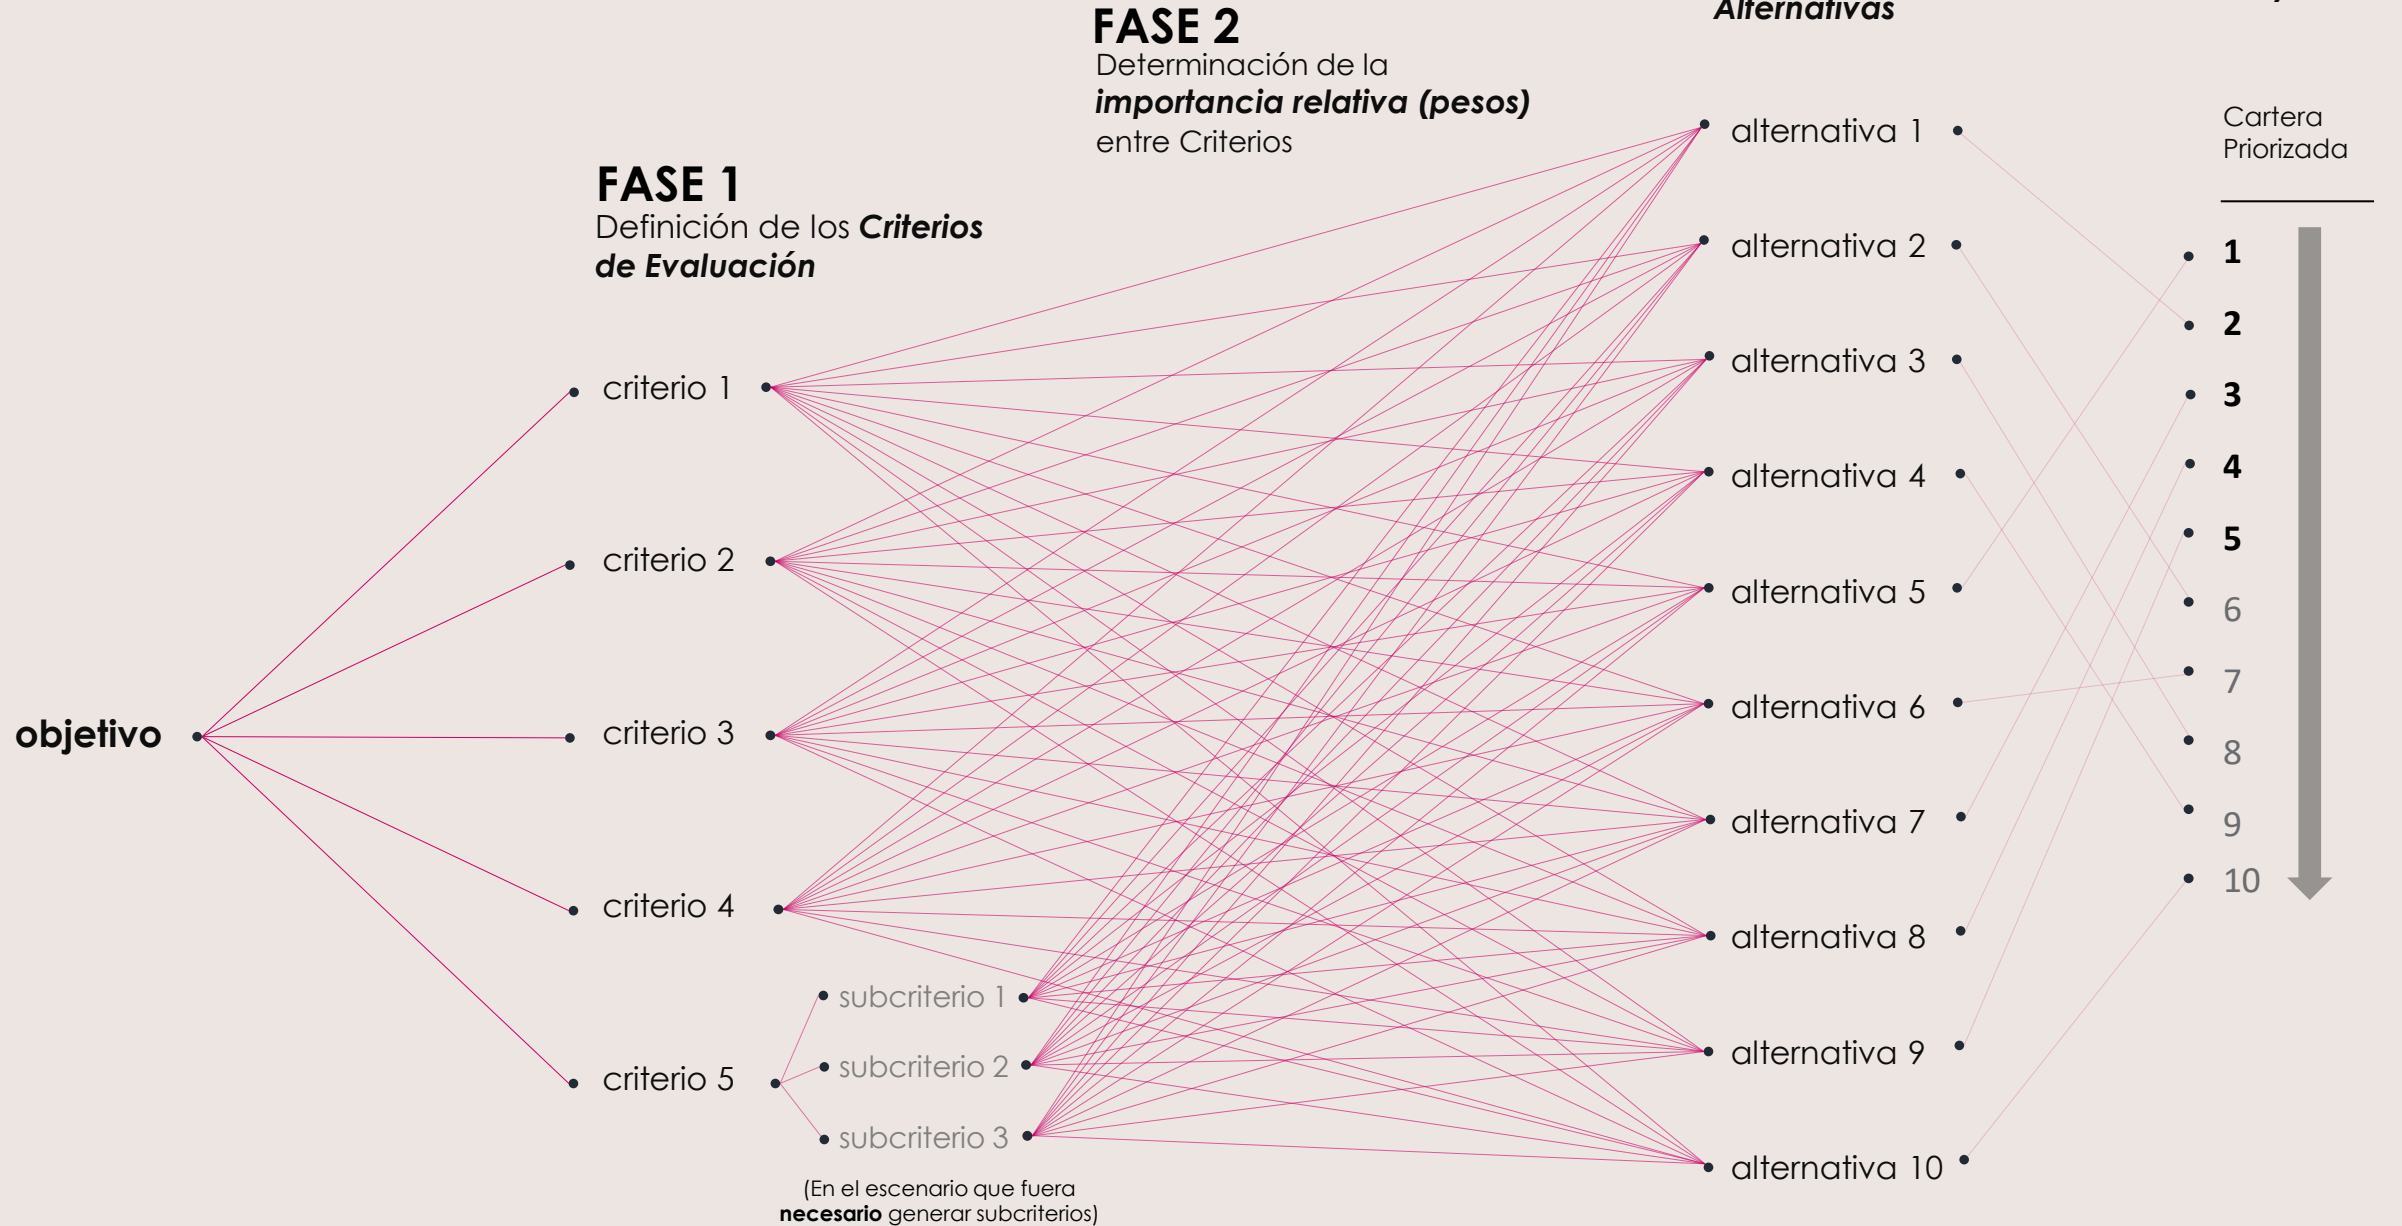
FASE 2
Determinación de la ***importancia relativa (pesos)*** entre Criterios

Alternativas

FASE 1
Definición de los ***Criterios de Evaluación***

Cartera Priorizada

objetivo

criterio 1
criterio 2
criterio 3
criterio 4
criterio 5

subcriterio 1
subcriterio 2
subcriterio 3

(En el escenario que fuera **necesario** generar subcriterios)

alternativa 1
alternativa 2
alternativa 3
alternativa 4
alternativa 5
alternativa 6
alternativa 7
alternativa 8
alternativa 9
alternativa 10

1
2
3
4
5
6
7
8
9
10